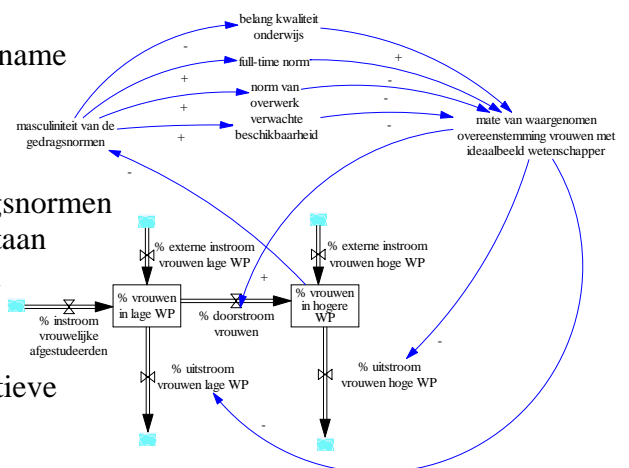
name

gsnormen
taan

tieve

belang kwaliteit onderwijs

full-time norm

norm van overwerk

verwachte beschikbaarheid

masculiniteit van de gedragsnormen

mate van waargenomen overeenstemming vrouwen met idealbeeld wetenschapper

-
+
+
+
+
-
-
-
-

% externe instroom vrouwen lage WP

% externe instroom vrouwen hoge WP

% vrouwen in lage WP

% vrouwen in hogere WP

+

% instroom vrouwelijke afgestudeerden

% doorstroom vrouwen

% uitstroom vrouwen lage WP

% uitstroom vrouwen hoge WP

-
-